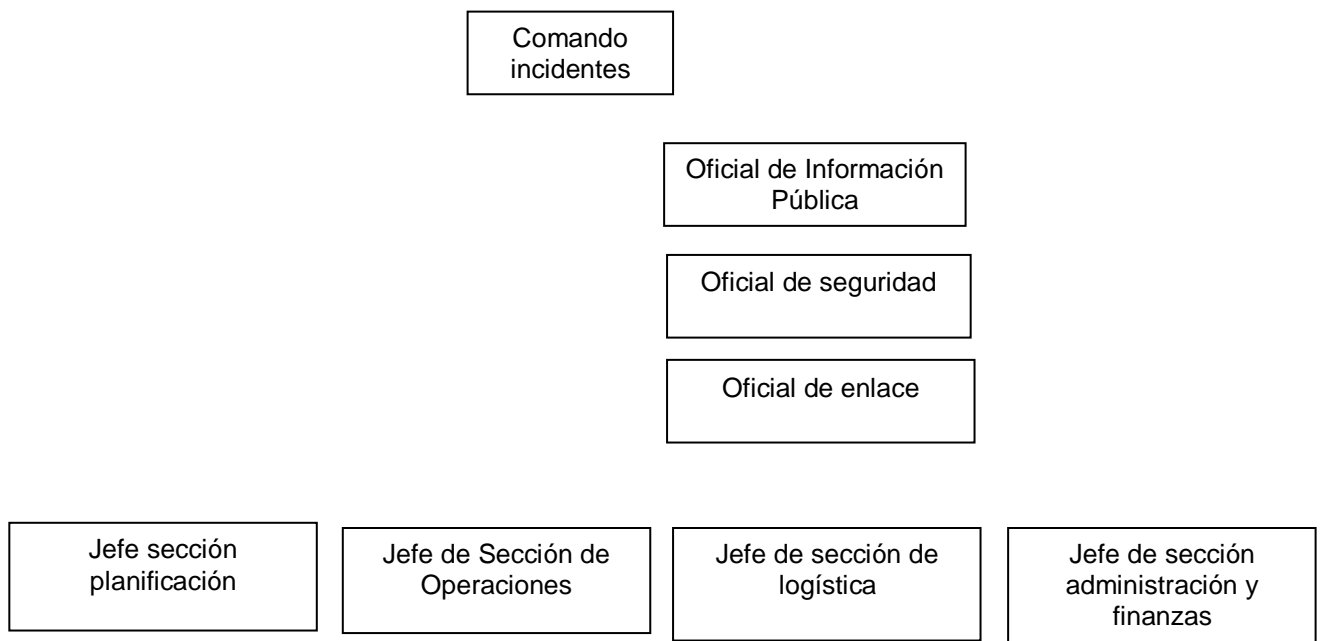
Comando incidentes

Oficial de Información Pública

Oficial de seguridad

Oficial de enlace

Jefe sección planificación

Jefe de Sección de Operaciones

Jefe de sección de logística

Jefe de sección administración y finanzas